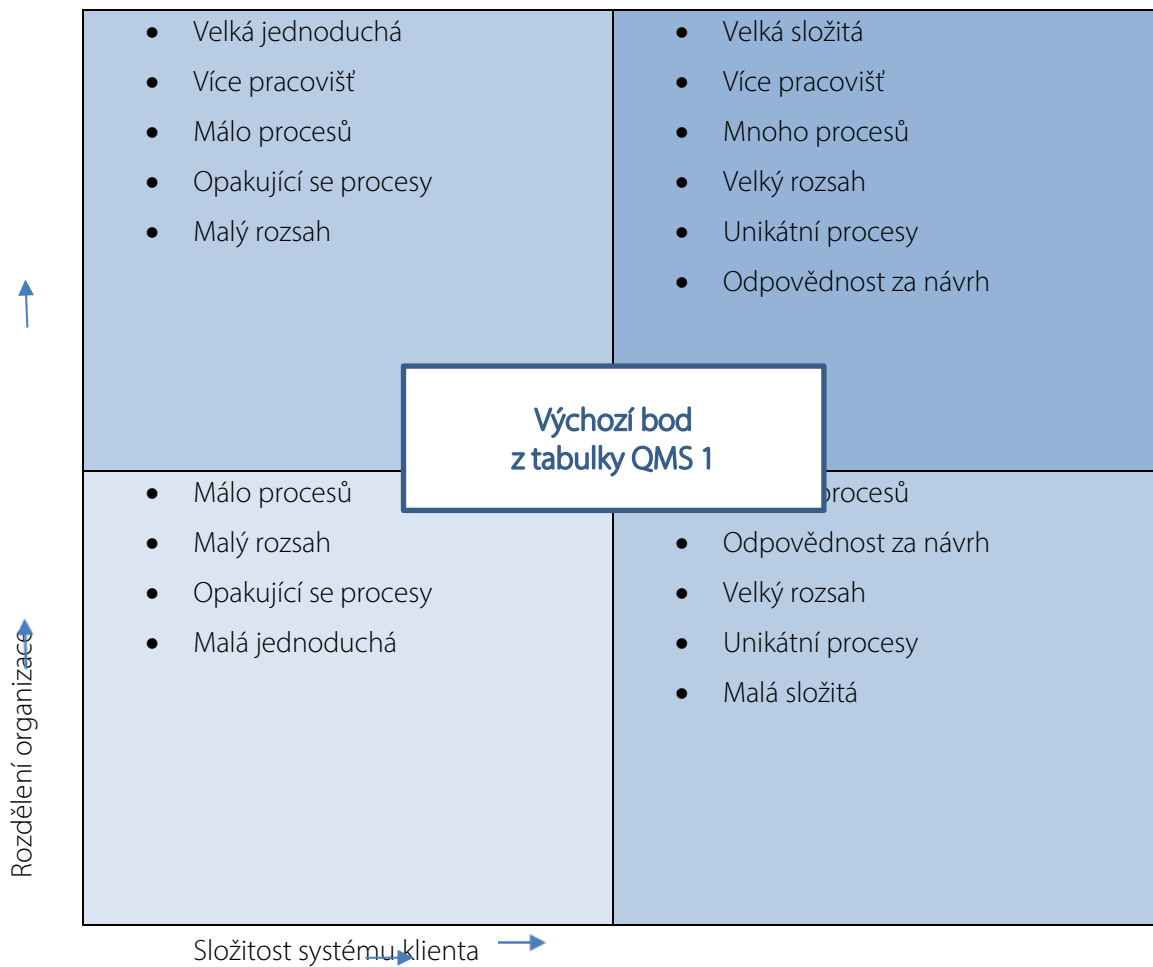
- Velká jednoduchá
- Více pracovišť
- Málo procesů
- Opakující se procesy
- Malý rozsah

- Velká složitá
- Více pracovišť
- Mnoho procesů
- Velký rozsah
- Unikátní procesy
- Odpovědnost za návrh

Výchozí bod
z tabulky QMS 1

- Málo procesů
- Malý rozsah
- Opakující se procesy
- Malá jednoduchá

- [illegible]procesů
- Odpovědnost za návrh
- Velký rozsah
- Unikátní procesy
- Malá složitá

Rozdělení organizace

Složitost systému klienta